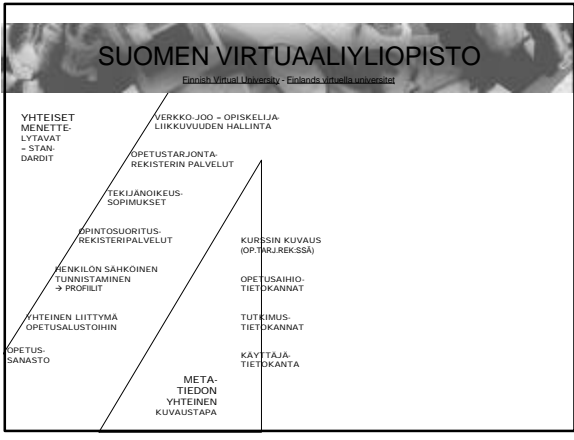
SUOMEN VIRTUAALIYLIOPISTO

Finnish Virtual University - Finlands virtuella universitet

YHTEISET MENETTELYTAVAT – STANDARDIT

VERKKO-JOO – OPISKELIJALIIKKUVUUDEN HALLINTA

OPETUSTARJONTAREKISTERIN PALVELUT

TEKIJÄNOIKEUSSOPIMUKSET

OPINTOSUORITUSREKISTERIPALVELUT

HENKILÖN SÄHKÖINEN TUNNISTAMINEN
→ PROFIILIT

YHTEINEN LIITTYMÄ OPETUSALUSTOIHIN

OPETUSSANASTO

KURSSIN KUVAUS (OP.TARJ.REK:SSÄ)

OPETUSAIHIOTIETOKANNAT

TUTKIMUSTIETOKANNAT

KÄYTTÄJÄTIETOKANTA

METATIEDON YHTEINEN KUVAUSTAPA